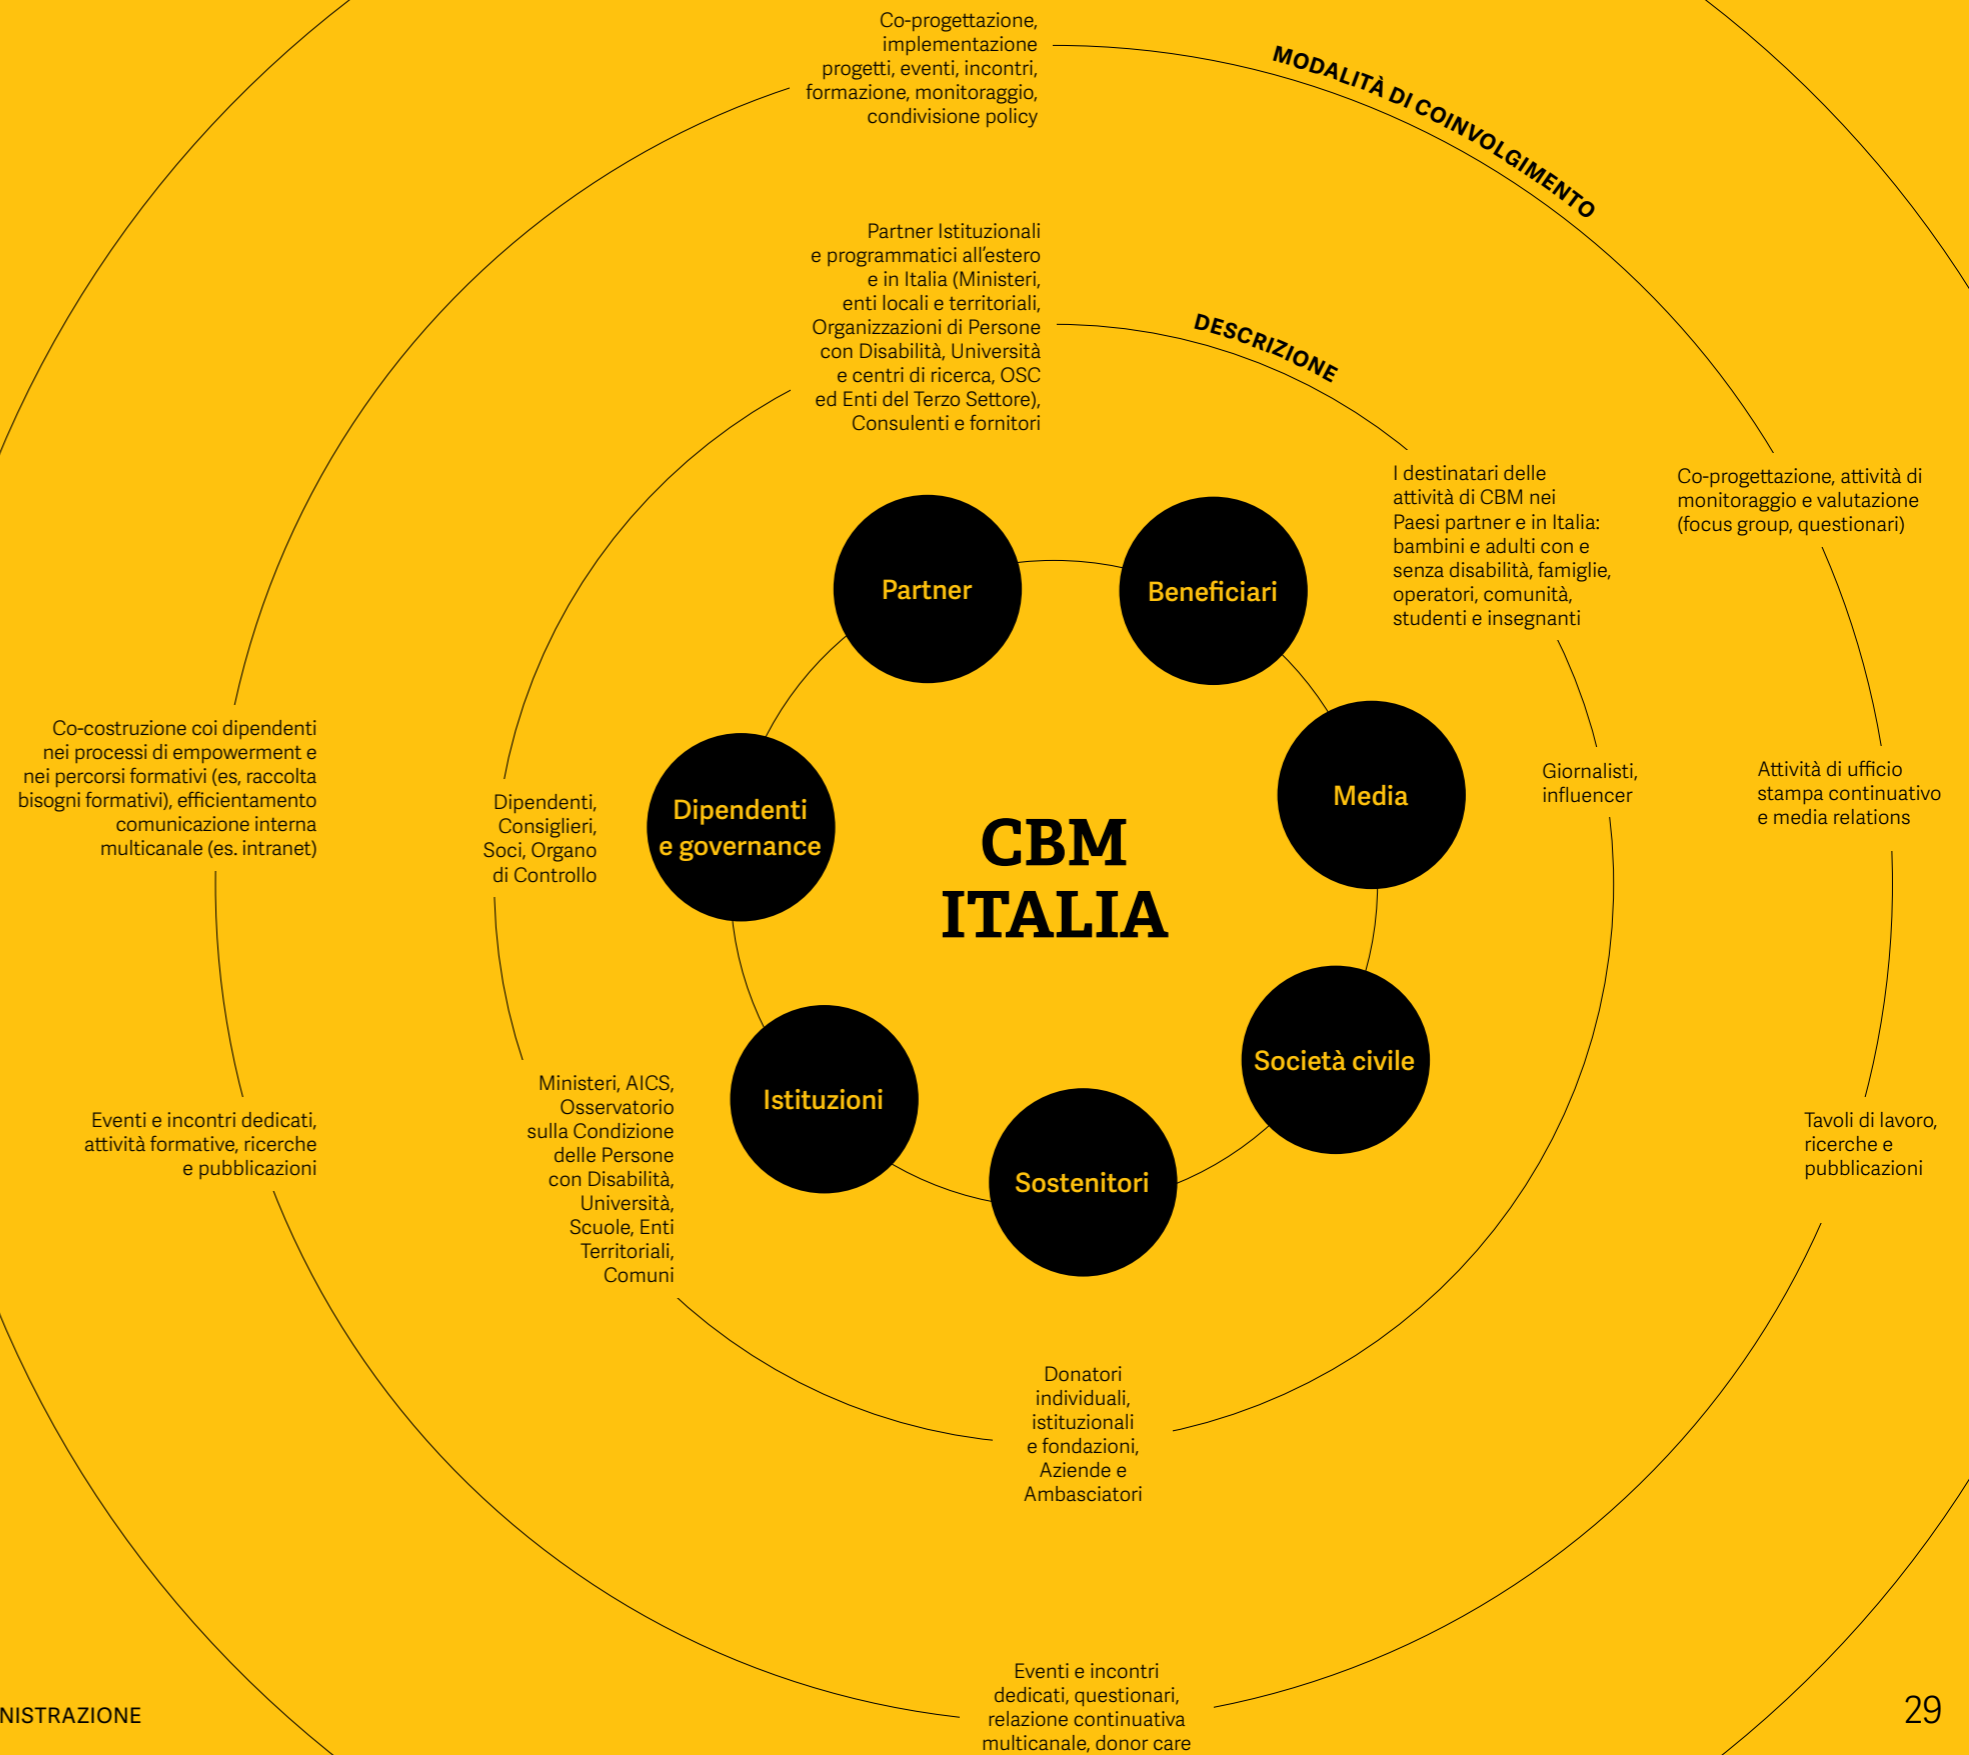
Co-progettazione, implementazione progetti, eventi, incontri, formazione, monitoraggio, condivisione policy

MODALITÀ DI COINVOLGIMENTO

Partner Istituzionali e programmatici all'estero e in Italia (Ministeri, enti locali e territoriali, Organizzazioni di Persone con Disabilità, Università e centri di ricerca, OSC ed Enti del Terzo Settore), Consulenti e fornitori

DESCRIZIONE

I destinatari delle attività di CBM nei Paesi partner e in Italia: bambini e adulti con e senza disabilità, famiglie, operatori, comunità, studenti e insegnanti

Co-progettazione, attività di monitoraggio e valutazione (focus group, questionari)

Partner

Beneficiari

Media

Giornalisti, influencer

Attività di ufficio stampa continuativo e media relations

Co-costruzione coi dipendenti nei processi di empowerment e nei percorsi formativi (es, raccolta bisogni formativi), efficientamento comunicazione interna multicanale (es. intranet)

Dipendenti, Consiglieri, Soci, Organo di Controllo

Dipendenti e governance

CBM ITALIA

Società civile

Tavoli di lavoro, ricerche e pubblicazioni

Eventi e incontri dedicati, attività formative, ricerche e pubblicazioni

Ministeri, AICS, Osservatorio sulla Condizione delle Persone con Disabilità, Università, Scuole, Enti Territoriali, Comuni

Istituzioni

Sostenitori

Donatori individuali, istituzionali e fondazioni, Aziende e Ambasciatori

Eventi e incontri dedicati, questionari, relazione continuativa multicanale, donor care

NISTRAZIONE

29